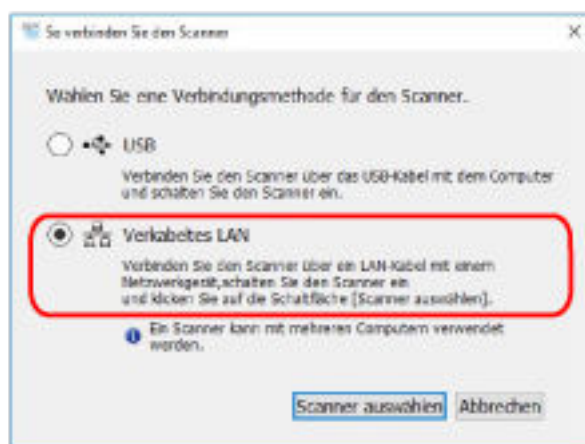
So verbinden Sie den Scanner

Wählen Sie eine Verbindungsmethode für den Scanner.

USB

Verbinden Sie den Scanner über das USB-Kabel mit dem Computer und schalten Sie den Scanner ein.

Verkabeltes LAN

Verbinden Sie den Scanner über ein LAN-Kabel mit einem Netzwerkgerät,schalten Sie den Scanner ein und klicken Sie auf die Schaltfläche [Scanner auswählen].

Ein Scanner kann mit mehreren Computern verwendet werden.

Scanner auswählen
Abbrechen